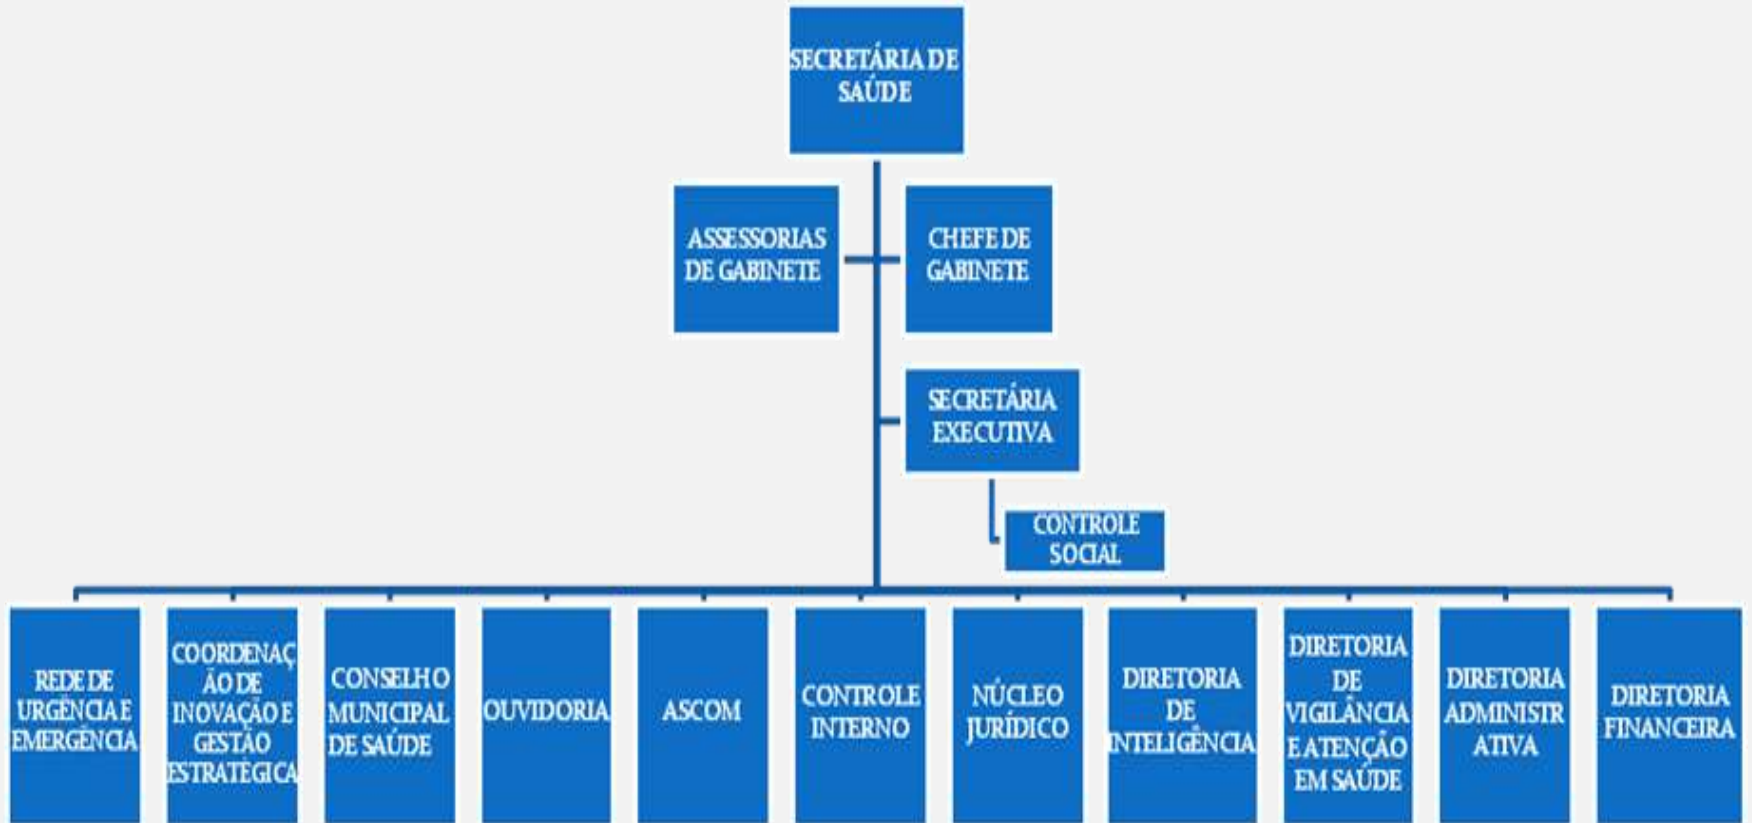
SECRETÁRIA DE SAÚDE

ASSESSORIAS DE GABINETE

CHEFE DE GABINETE

SECRETÁRIA EXECUTIVA

CONTROLE SOCIAL

REDE DE URGÊNCIA E EMERGÊNCIA

COORDENAÇÃO DE INOVAÇÃO E GESTÃO ESTRATÉGICA

CONSELHO MUNICIPAL DE SAÚDE

OUVIDORIA

ASCOM

CONTROLE INTERNO

NÚCLEO JURÍDICO

DIRETORIA DE INTELIGÊNCIA

DIRETORIA DE VIGILÂNCIA E ATENÇÃO EM SAÚDE

DIRETORIA ADMINISTRATIVA

DIRETORIA FINANCEIRA